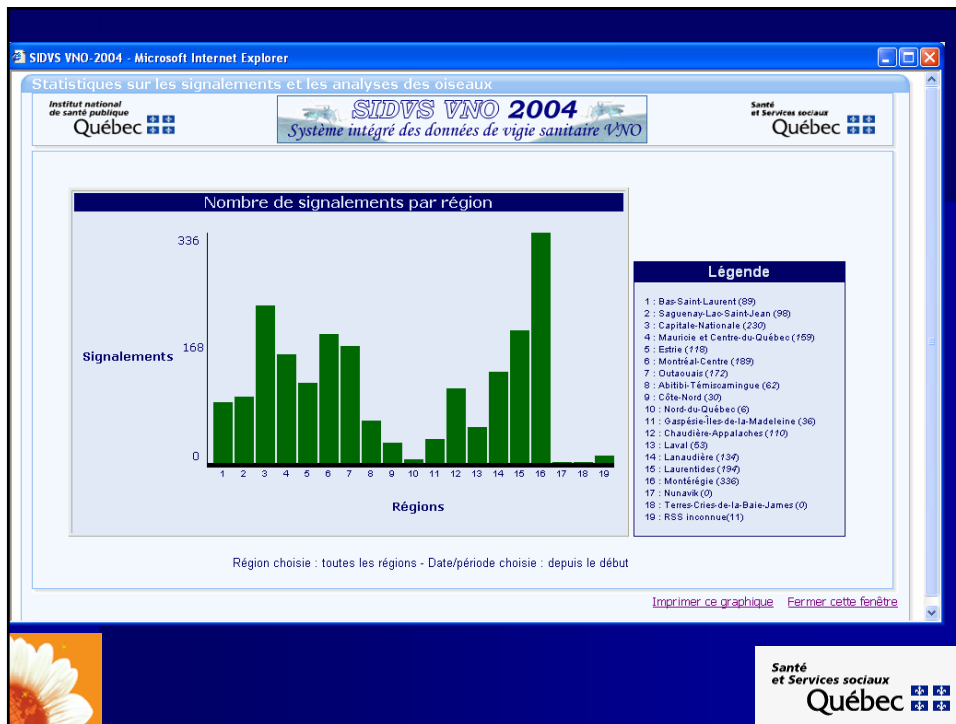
SIDVS VNO-2004 - Microsoft Internet Explorer

Statistiques sur les signalements et les analyses des oiseaux

Institut national de santé publique Québec

SIDVS VNO 2004
Système intégré des données de vigie sanitaire VNO

Santé et Services sociaux Québec

Nombre de signalements par région

336

168

0

Signalements

1 2 3 4 5 6 7 8 9 10 11 12 13 14 15 16 17 18 19

Régions

Légende

1 : Bas-Saint-Laurent (89)
2 : Saguenay-Lac-Saint-Jean (98)
3 : Capitale-Nationale (230)
4 : Mauricie et Centre-du-Québec (159)
5 : Estrie (118)
6 : Montréal-Centre (189)
7 : Outaouais (172)
8 : Abitibi-Témiscamingue (62)
9 : Côte-Nord (30)
10 : Nord-du-Québec (6)
11 : Gaspésie-Îles-de-la-Madeleine (36)
12 : Chaudière-Appalaches (110)
13 : Laval (53)
14 : Lanaudière (134)
15 : Laurentides (194)
16 : Montérégie (336)
17 : Nunavik (0)
18 : Terres-Cries-de-la-Baie-James (0)
19 : RSS inconnue(11)

Région choisie : toutes les régions - Date/période choisie : depuis le début

Imprimer ce graphique Fermer cette fenêtre

Santé et Services sociaux Québec